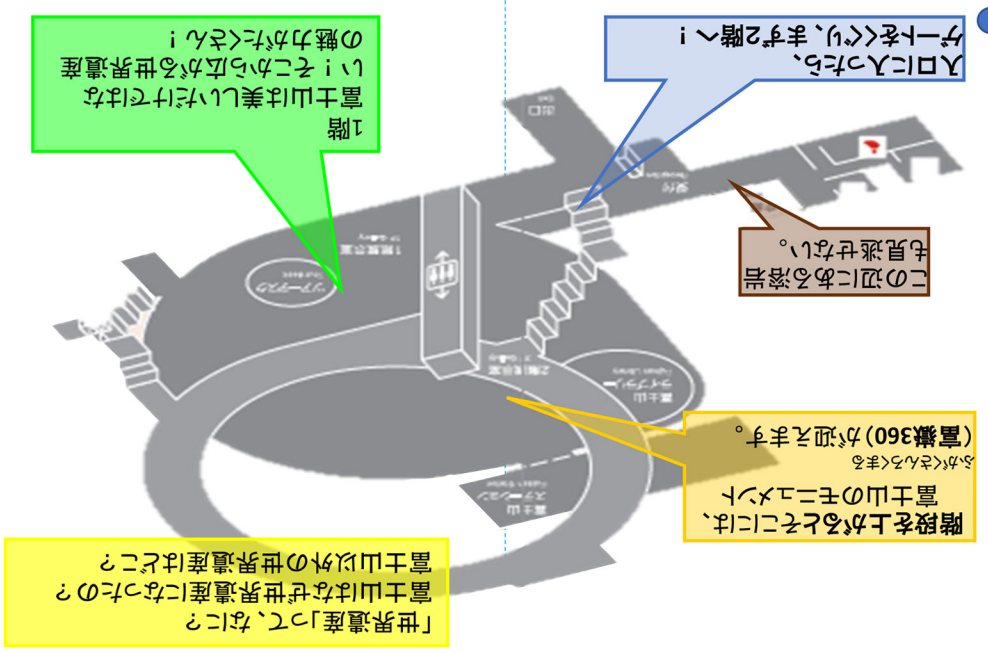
入口に入ったら、
ゲートをくぐり、まずは2階へ！

1階
富士山は美しいだけではない！そこから広がる世界遺産の魅力がたくさん！

この辺にある溶岩も見逃せない。

階段を上がるとそこには、
富士山のモニュメント
（富嶽360）が迎えます。

「世界遺産」って、なに？
富士山はなぜ世界遺産になったの？
富士山以外の世界遺産はどこ？